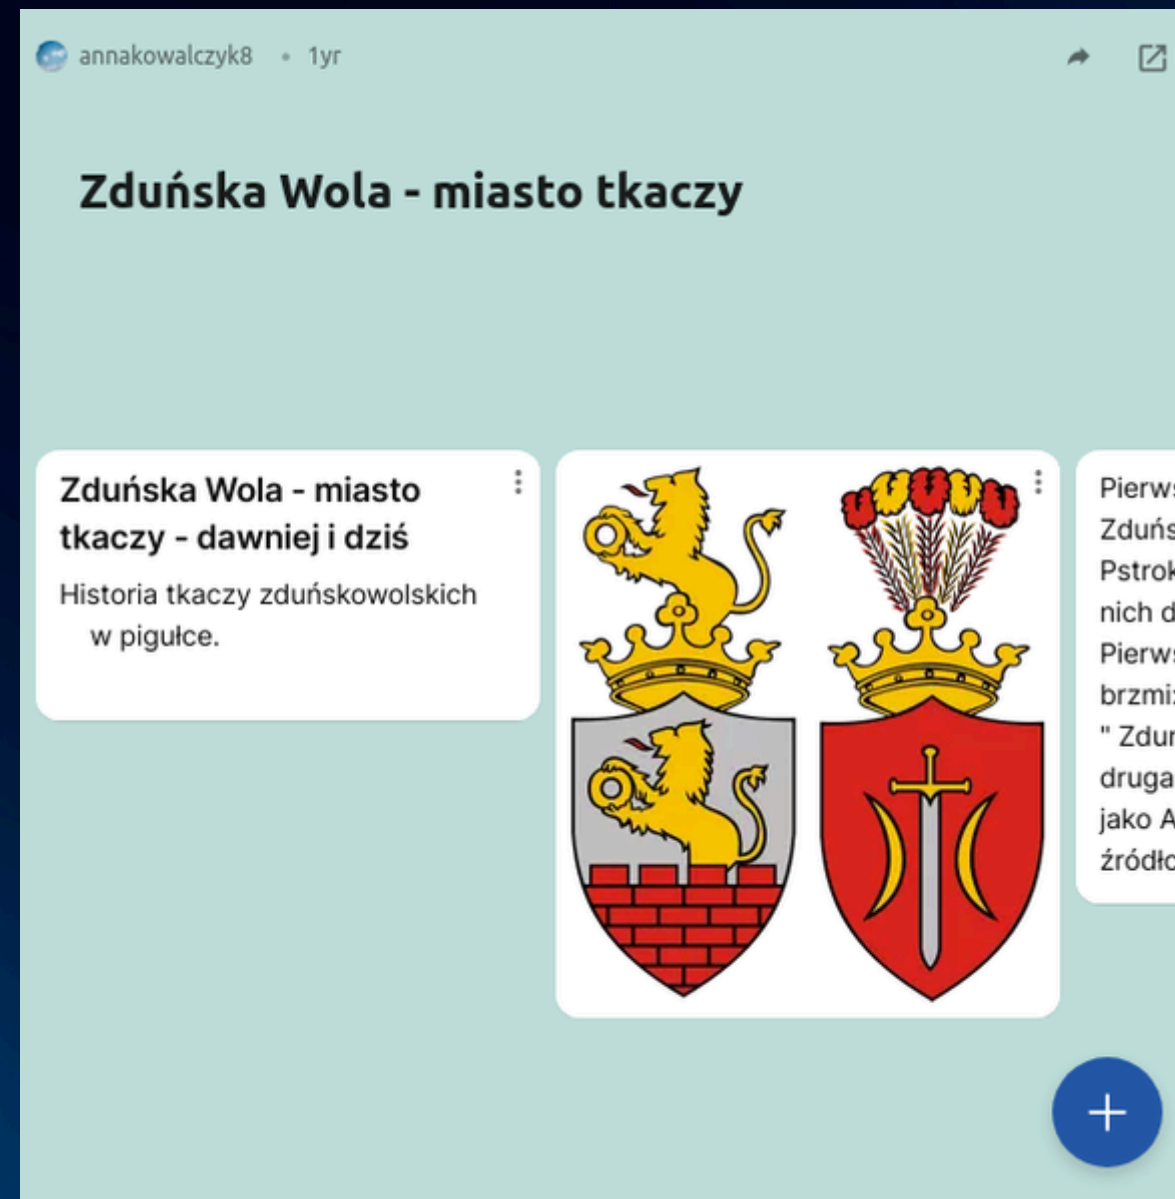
annakowalczyk8 • 1yr

Zduńska Wola - miasto tkaczy

Zduńska Wola - miasto tkaczy - dawniej i dziś

Historia tkaczy zduńskowolskich w pigułce.

Pierws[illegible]
Zduńs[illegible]
Pstrok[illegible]
nich d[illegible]
Pierws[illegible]
brzmi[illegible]
" Zdur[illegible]
druga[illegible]
jako A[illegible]
źródło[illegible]

+